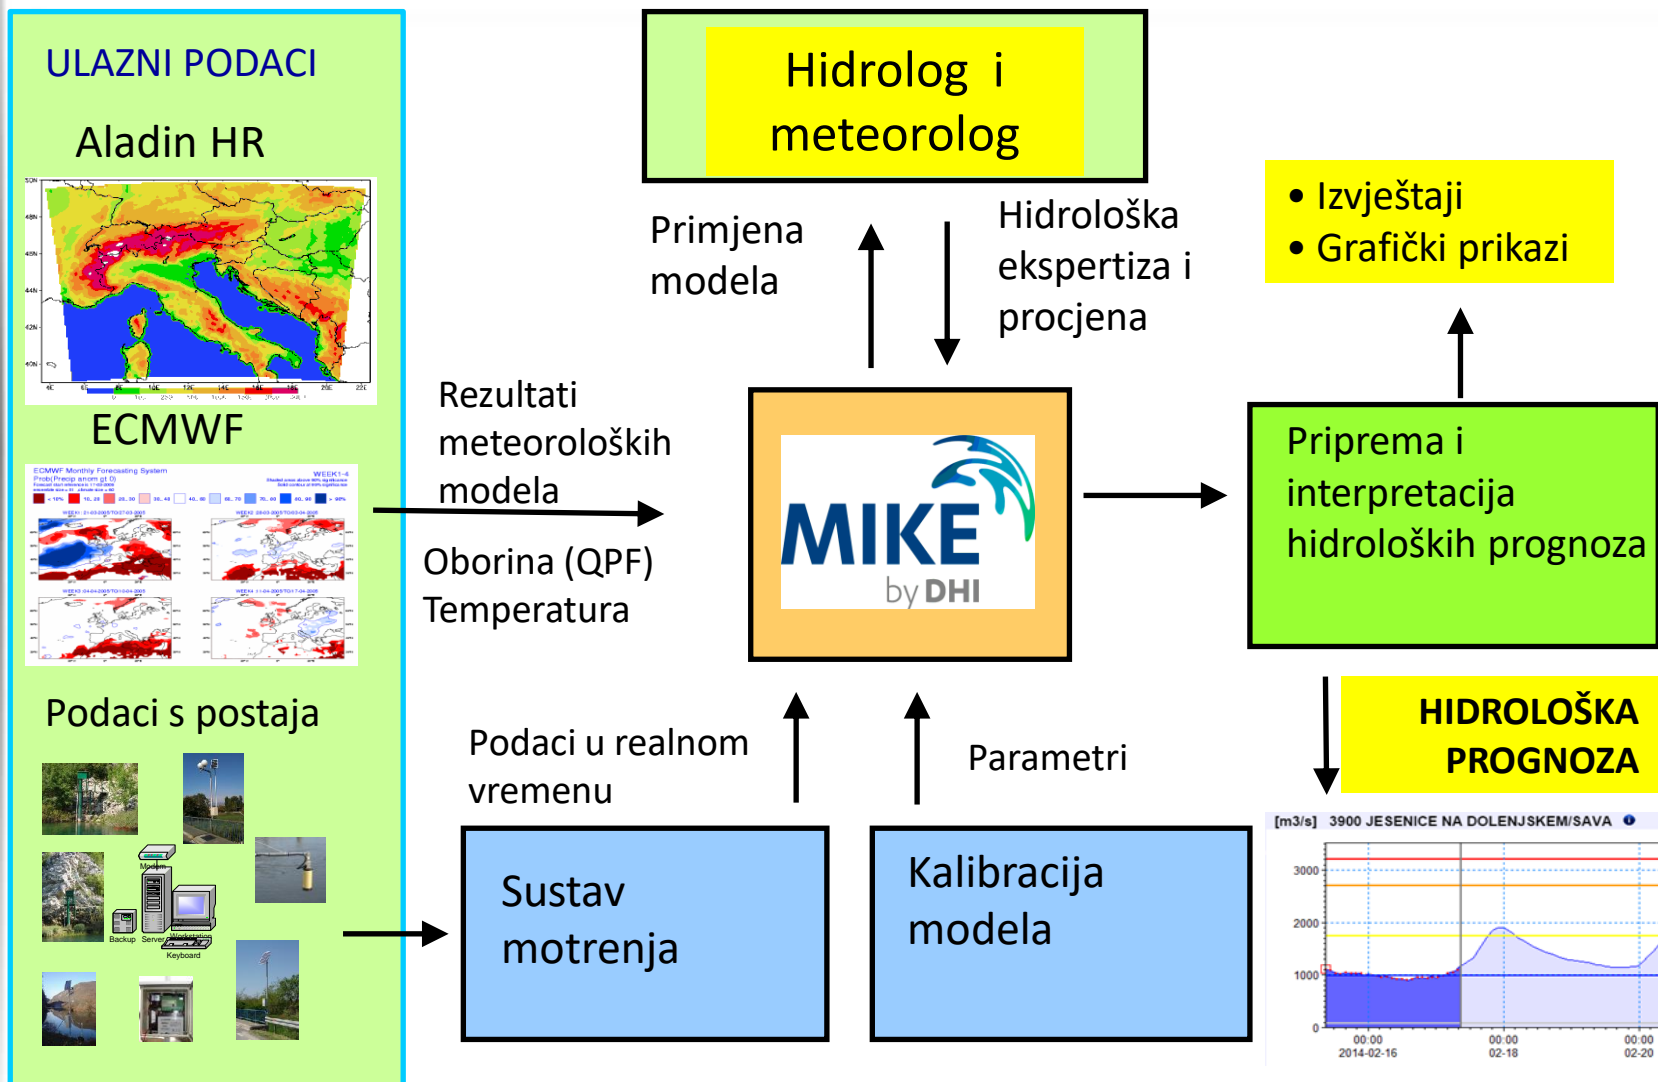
ULAZNI PODACI

Aladin HR

ECMWF

ECMWF Monthly Forecasting System

WEEK1-4

Podaci s postaja

Modem

Backup

Server

Workstation

Keyboard

Hidrolog i meteorolog

Primjena modela

Hidrološka ekspertiza i procjena

• Izvještaji
• Grafički prikazi

Rezultati meteoroloških modela

Oborina (QPF)
Temperatura

MIKE by DHI

Priprema i interpretacija hidroloških prognoza

HIDROLOŠKA PROGNOZA

Podaci u realnom vremenu

Parametri

Sustav motrenja

Kalibracija modela

[m3/s] 3900 JESENICE NA DOLENJSKEM/SAVA

3000

2000

1000

0

00:00
2014-02-16

00:00
02-18

00:00
02-20